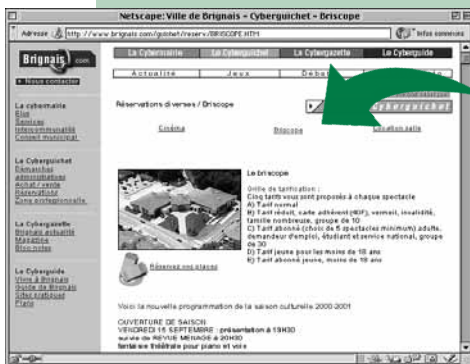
Netscape: Ville de Brignais • Cyberguichet • Briscope

Adresse http://www.brignais.com/guichet/reserv/BRISCOPE.HTM

Infos connexes

Brignais.com

Nous contacter

La Cybermairie
Élus
Services
Intercommunalité
Conseil municipal

Le Cyberguichet
Démarches administratives
Achat / vente
Réservations
Zone professionnelle

La Cybergazette
Brignais actualité
Magazine
Bloc-notes

Le Cyberguide
Vivre à Brignais
Guide de Brignais
Sites brignaisois
Plans

La Cybermairie | Le Cyberguichet | La Cybergazette | Le Cyberguide

Actualité | Jeux | Débat

Réservations diverses / Briscope

cyberguichet

Cinéma | Briscope | Location salle

Le briscope

Grille de tarification :
Cinq tarifs vous sont proposés à chaque spectacle
A) Tarif normal
B) Tarif réduit, carte adhérent (RIF), vermeil, invalidité, famille nombreuse, groupe de 10
C) Tarif abonné (choix de 5 spectacles minimum) adulte, demandeur d'emploi, étudiant et service national, groupe de 30
D) Tarif jeune pour les moins de 18 ans
E) Tarif abonné jeune, moins de 18 ans

Réservez vos places

Voici la nouvelle programmation de la saison culturelle 2000-2001

OUVERTURE DE SAISON
VENDREDI 15 SEPTEMBRE : présentation à 19H30
suivie de REVUE MENAGE à 20H30
fantaisie théâtrale pour piano et voix